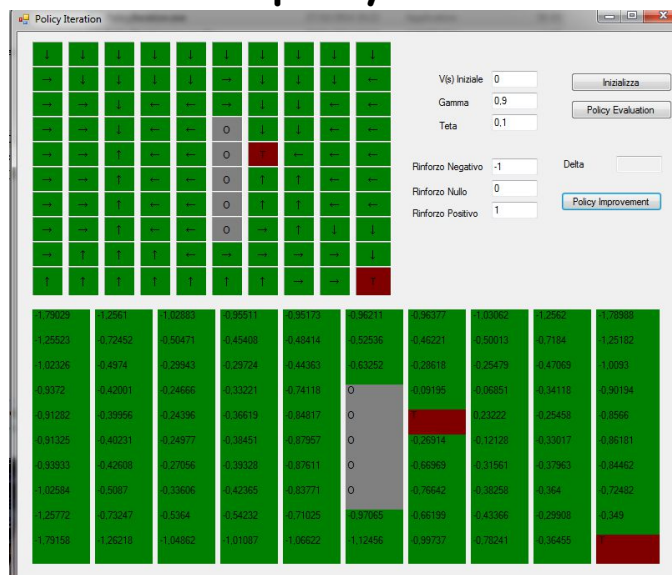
Policy Iteration

| ↓ | ↓ | ↓ | ↓ | ↓ | ↓ | ↓ | ↓ | ↓ | ↓ |
|---|---|---|---|---|---|---|---|---|---|
| → | ↓ | ↓ | ↓ | ↓ | → | ↓ | ↓ | ↓ | ← |
| → | → | ↓ | ← | ← | ↓ | ↓ | ↓ | ← | ← |
| → | → | ↓ | ← | ← | O | ↓ | ↓ | ← | ← |
| → | → | ↑ | ← | ← | O | ↑ | ← | ← | ← |
| → | → | ↑ | ← | ← | O | ↑ | ↑ | ← | ← |
| → | → | ↑ | ← | ← | O | ↑ | ↑ | ← | ← |
| → | → | ↑ | ← | ← | O | → | ↑ | ↓ | ↓ |
| → | ↑ | ↑ | ↑ | ← | → | → | → | → | ↓ |
| ↑ | ↑ | ↑ | ↑ | ← | ↑ | ↑ | → | → | ↑ |

V(s) Iniziale 0
Gamma 0,9
Teta 0,1
Inizializza
Policy Evaluation
Rinforzo Negativo -1
Rinforzo Nullo 0
Rinforzo Positivo 1
Delta
Policy Improvement

| -1,79029 | -1,2561 | -1,02883 | -0,95511 | -0,95173 | -0,96211 | -0,96377 | -1,03062 | -1,2562 | -1,78988 |
|---|---|---|---|---|---|---|---|---|---|
| -1,25523 | -0,72452 | -0,50471 | -0,45408 | -0,48414 | -0,52536 | -0,46221 | -0,50013 | -0,7184 | -1,25182 |
| -1,02326 | -0,4974 | -0,29943 | -0,29724 | -0,44363 | -0,63252 | -0,28618 | -0,25479 | -0,47069 | -1,0093 |
| -0,9372 | -0,42001 | -0,24666 | -0,33221 | -0,74118 | O | -0,09195 | -0,06851 | -0,34118 | -0,90194 |
| -0,91282 | -0,39956 | -0,24396 | -0,36619 | -0,84817 | O | | 0,23222 | -0,25458 | -0,8566 |
| -0,91325 | -0,40231 | -0,24977 | -0,38451 | -0,87957 | O | -0,26314 | -0,12128 | -0,33017 | -0,86181 |
| -0,93933 | -0,42608 | -0,27056 | -0,39328 | -0,87611 | O | -0,66969 | -0,31561 | -0,37963 | -0,84462 |
| -1,02584 | -0,5087 | -0,33606 | -0,42365 | -0,83771 | O | -0,76642 | -0,38258 | -0,364 | -0,72482 |
| -1,25772 | -0,73247 | -0,5364 | -0,54232 | -0,71025 | -0,97065 | -0,66199 | -0,43366 | -0,29908 | -0,349 |
| -1,79158 | -1,26218 | -1,04862 | -1,01087 | -1,06622 | -1,12456 | -0,99737 | -0,78241 | -0,36455 | |